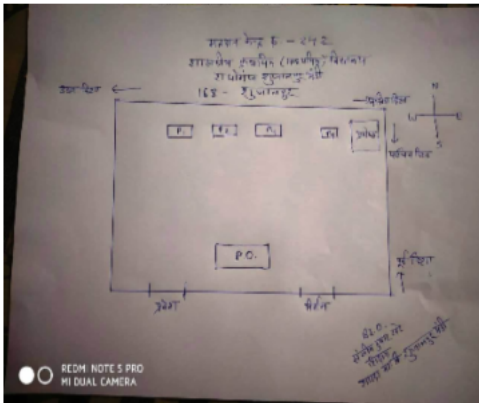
मतदान केन्द्र क्र. – २५२
शासकीय प्राथमिक (बालिका) विद्यालय
ग्रा.पंचायत शुजालपुर मंडी
168 – शुजालपुर

उत्तर दिशा
पश्चिम दिशा
पूर्व दिशा
दक्षिण दिशा

N
W
E
S

P1
P2
P3
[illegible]
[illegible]

P.O.

प्रवेश
निर्गम

B.L.O.
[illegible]
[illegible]
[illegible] शुजालपुर मंडी

REDMI NOTE 5 PRO
MI DUAL CAMERA